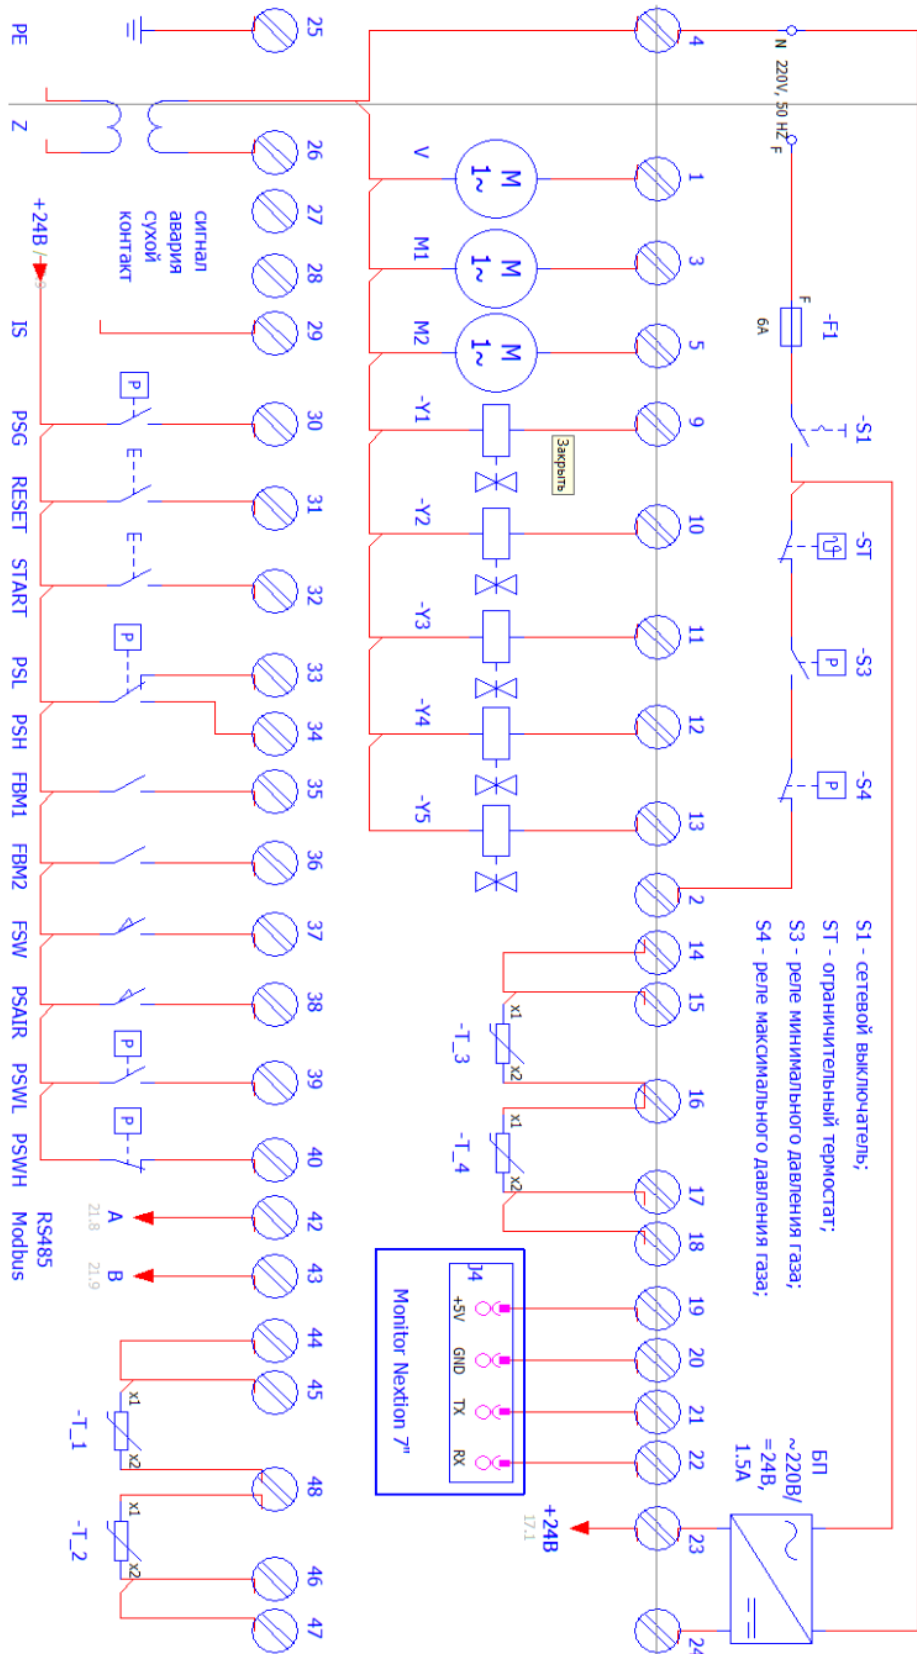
PE
25
4
N 220V, 50 HZ F
Z
26
V
M 1~
1
27
28
29
сигнал авария сухой контакт
+24B
M1
M 1~
3
M2
M 1~
5
F
-F1
6A
IS
-S1
-Y1
9
Закрыть
PSG
30
P
RESET
31
E
-Y2
10
-ST
START
32
E
-Y3
11
-S3
P
PSL
33
P
PSH
34
-Y4
12
-S4
P
FBM1
35
-Y5
13
FBM2
36
2
FSW
37
14
S1 - сетевой выключатель;
ST - ограничительный термостат;
S3 - реле минимального давления газа;
S4 - реле максимального давления газа;
PSAIR
38
15
x1
-T_3
x2
PSWL
39
P
16
x1
-T_4
x2
PSWH
40
P
17
RS485 Modbus
A
21.8
42
18
B
21.9
43
J4
+5V
GND
TX
RX
Monitor Nextion 7"
19
20
21
22
44
45
x1
-T_1
x2
48
БП ~220В/ =24В, 1.5А
+24B
17.1
23
x1
-T_2
x2
46
47
24